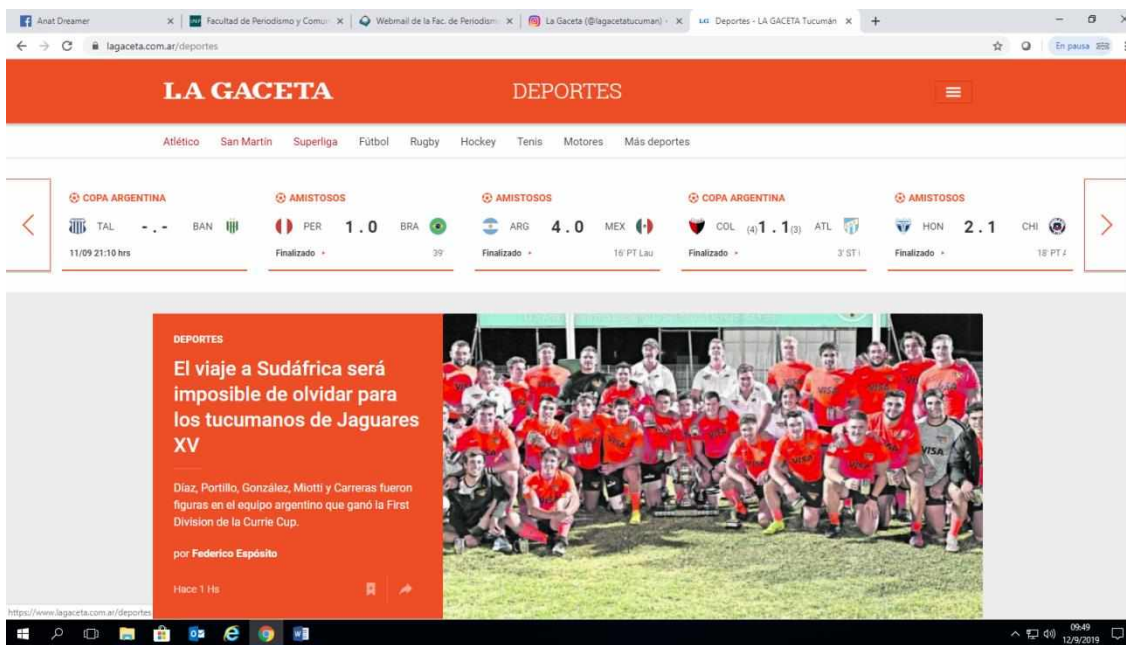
Anat Dreamer | Facultad de Periodismo y Comun | Webmail de la Fac. de Periodism | La Gaceta (@lagacetatucuman) | Deportes - LA GACETA Tucumán

lagaceta.com.ar/deportes

En pausa

LA GACETA
DEPORTES

Atlético San Martín Superliga Fútbol Rugby Hockey Tenis Motores Más deportes

COPA ARGENTINA
TAL - . - BAN
11/09 21:10 hrs

AMISTOSOS
PER 1 . 0 BRA
Finalizado 39'

AMISTOSOS
ARG 4 . 0 MEX
Finalizado 16' PT Lau

COPA ARGENTINA
COL (4) 1 . 1 (3) ATL
Finalizado 3' ST

AMISTOSOS
HON 2 . 1 CHI
Finalizado 18' PT

DEPORTES

El viaje a Sudáfrica será imposible de olvidar para los tucumanos de Jaguares XV

Díaz, Portillo, González, Miotti y Carreras fueron figuras en el equipo argentino que ganó la First Division de la Currie Cup.

por Federico Espósito

Hace 1 Hs

https://www.lagaceta.com.ar/deportes

09:49
12/9/2019